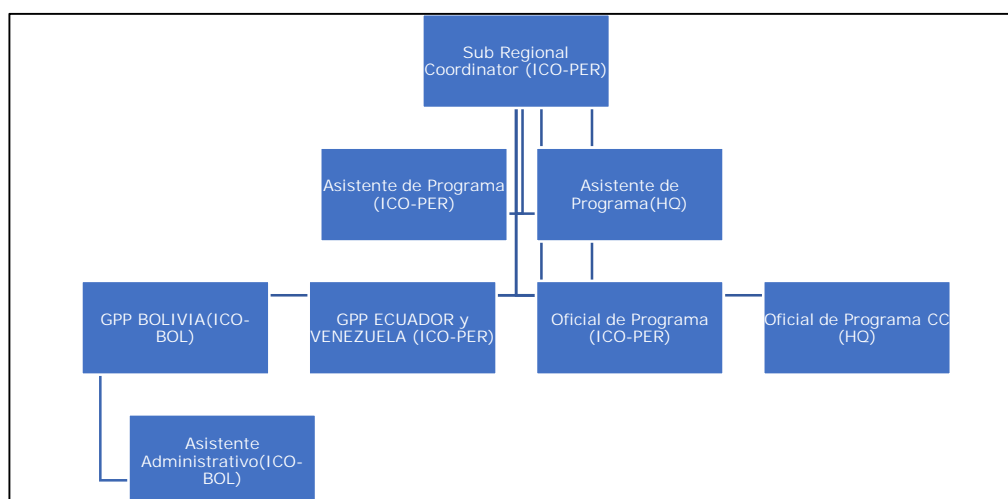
Sub Regional Coordinator (ICO-PER)

Asistente de Programa (ICO-PER)

Asistente de Programa(HQ)

GPP BOLIVIA(ICO-BOL)

GPP ECUADOR y VENEZUELA (ICO-PER)

Oficial de Programa (ICO-PER)

Oficial de Programa CC (HQ)

Asistente Administrativo(ICO-BOL)